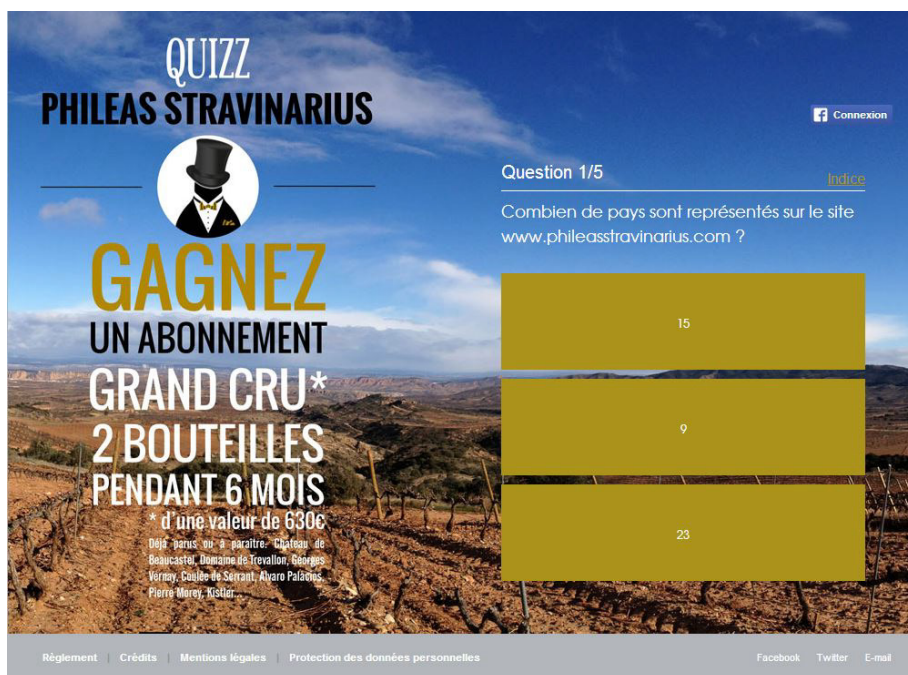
QUIZZ
PHILEAS STRAVINARIUS

GAGNEZ
UN ABONNEMENT
GRAND CRU*
2 BOUTEILLES
PENDANT 6 MOIS
* d'une valeur de 630€
Déjà parus ou à paraître: Château de Beaucastel, Domaine de Trevallon, Georges Vernay, Coulée de Serrant, Alvaro Palacios, Pierre Morey, Kistler...

Connexion

Question 1/5
Indice
Combien de pays sont représentés sur le site www.phileasstravinarius.com ?

15

9

23

Règlement | Crédits | Mentions légales | Protection des données personnelles
Facebook Twitter E-mail